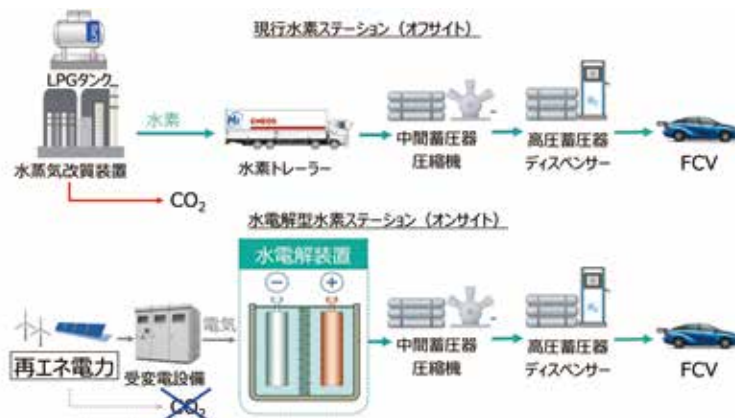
現行水素ステーション（オフサイト）

LPGタンク

水蒸気改質装置

$CO_2$

水素

ENEOS

水素トレーラー

中間蓄圧器
圧縮機

高圧蓄圧器
ディスペンサー

FCV

水電解型水素ステーション（オンサイト）

水電解装置

⊖ ⊕

再エネ電力

受変電設備

電気

$CO_2$

中間蓄圧器
圧縮機

高圧蓄圧器
ディスペンサー

FCV